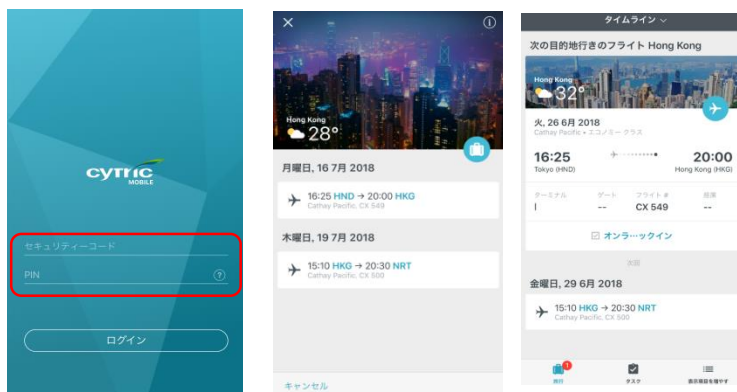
cytric MOBILE

セキュリティーコード

PIN

ログイン

Hong Kong
28°

月曜日, 16 7月 2018

16:25 HND → 20:00 HKG
Cathay Pacific, CX 549

木曜日, 19 7月 2018

15:10 HKG → 20:30 NRT
Cathay Pacific, CX 500

キャンセル

タイムライン

次の目的地行きのフライト Hong Kong

Hong Kong
32°

火, 26 6月 2018
Cathay Pacific • エコノミー クラス

16:25
Tokyo (HND)

20:00
Hong Kong (HKG)

ターミナル
I

ゲート
--

フライト #
CX 549

座席
--

オンラ…ックイン

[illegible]

金曜日, 29 6月 2018

15:10 HKG → 20:30 NRT
Cathay Pacific, CX 500

1
旅行

タスク

表示領域を増やす